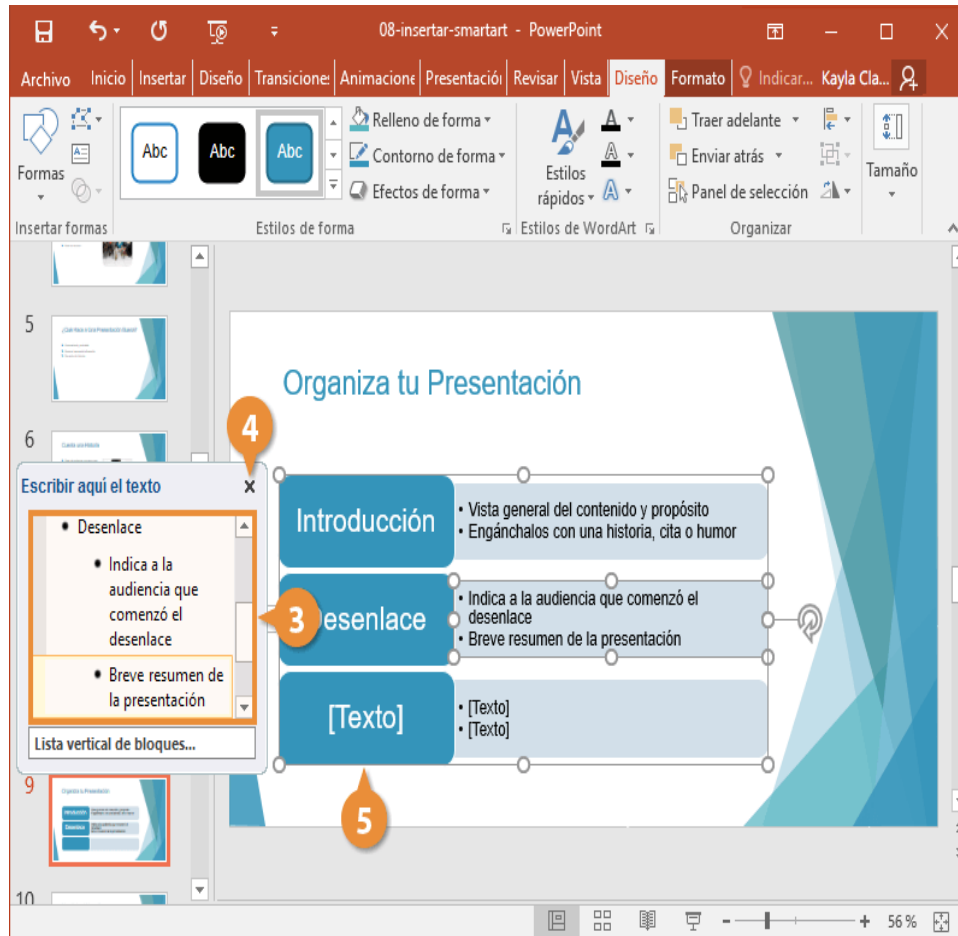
08-insertar-smartart - PowerPoint

Archivo Inicio Insertar Diseño Transiciones Animaciones Presentació Revisar Vista Diseño Formato Indicar... Kayla Cla...

Formas

Insertar formas

Abc Abc Abc

Relleno de forma
Contorno de forma
Efectos de forma

Estilos de forma

Estilos rápidos

Estilos de WordArt

Traer adelante
Enviar atrás
Panel de selección

Organizar

Tamaño

5

6

9

10

4

Escribir aquí el texto

• Desenlace
• Indica a la audiencia que comenzó el desenlace
• Breve resumen de la presentación

3

Lista vertical de bloques...

Organiza tu Presentación

Introducción
• Vista general del contenido y propósito
• Engánchalos con una historia, cita o humor

Desenlace
• Indica a la audiencia que comenzó el desenlace
• Breve resumen de la presentación

[Texto]
• [Texto]
• [Texto]

5

56 %